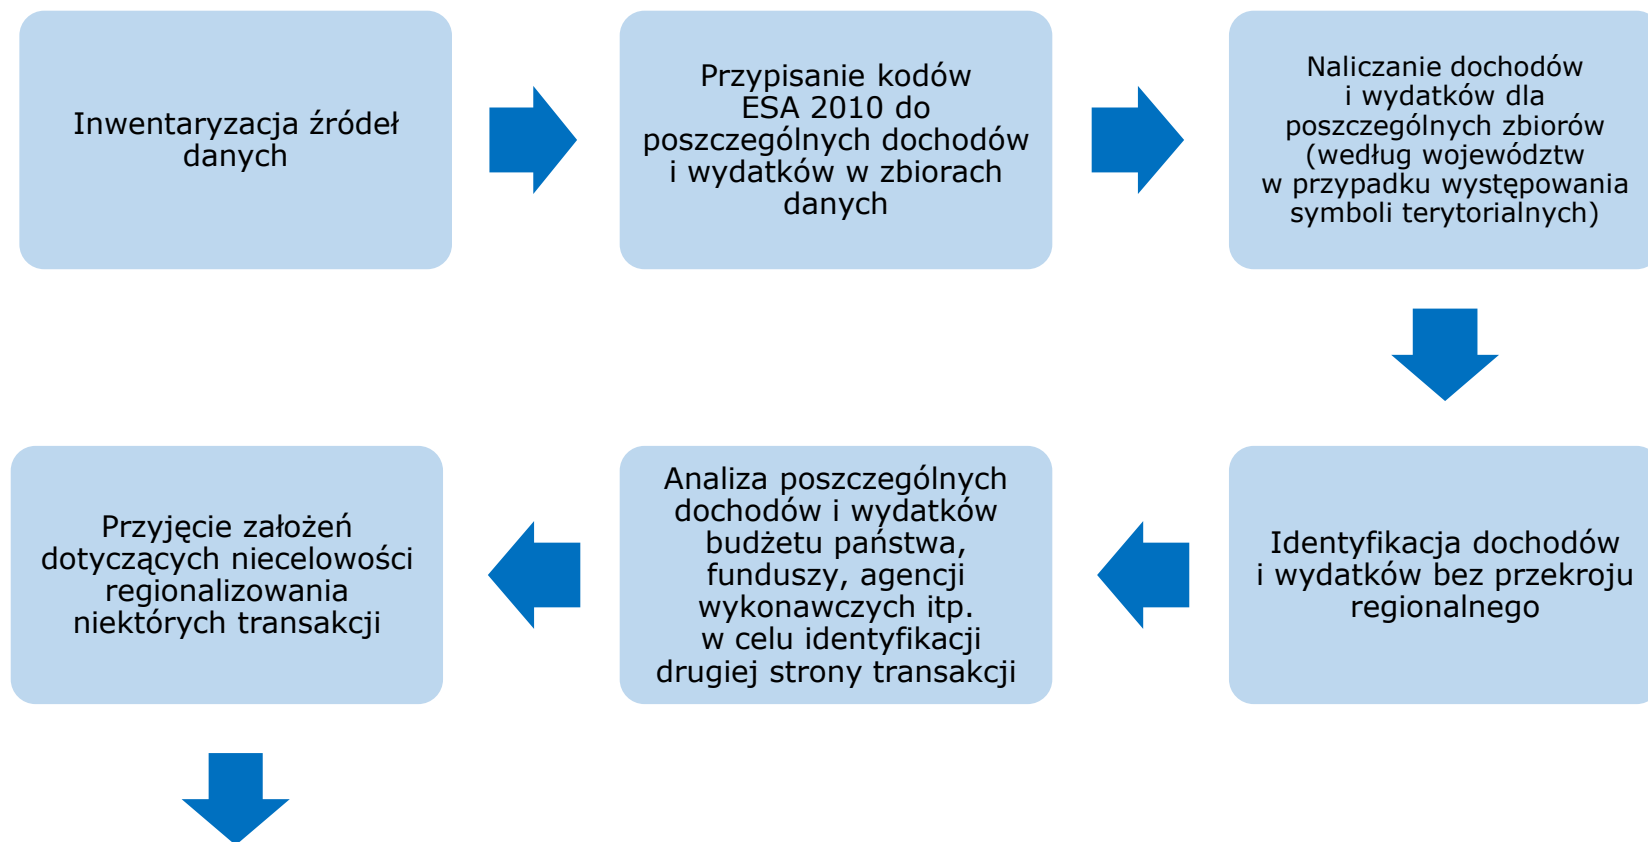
Inwentaryzacja źródeł danych

Przypisanie kodów ESA 2010 do poszczególnych dochodów i wydatków w zbiorach danych

Naliczanie dochodów i wydatków dla poszczególnych zbiorów (według województw w przypadku występowania symboli terytorialnych)

Identyfikacja dochodów i wydatków bez przekroju regionalnego

Analiza poszczególnych dochodów i wydatków budżetu państwa, funduszy, agencji wykonawczych itp. w celu identyfikacji drugiej strony transakcji

Przyjęcie założeń dotyczących niecelowości regionalizowania niektórych transakcji